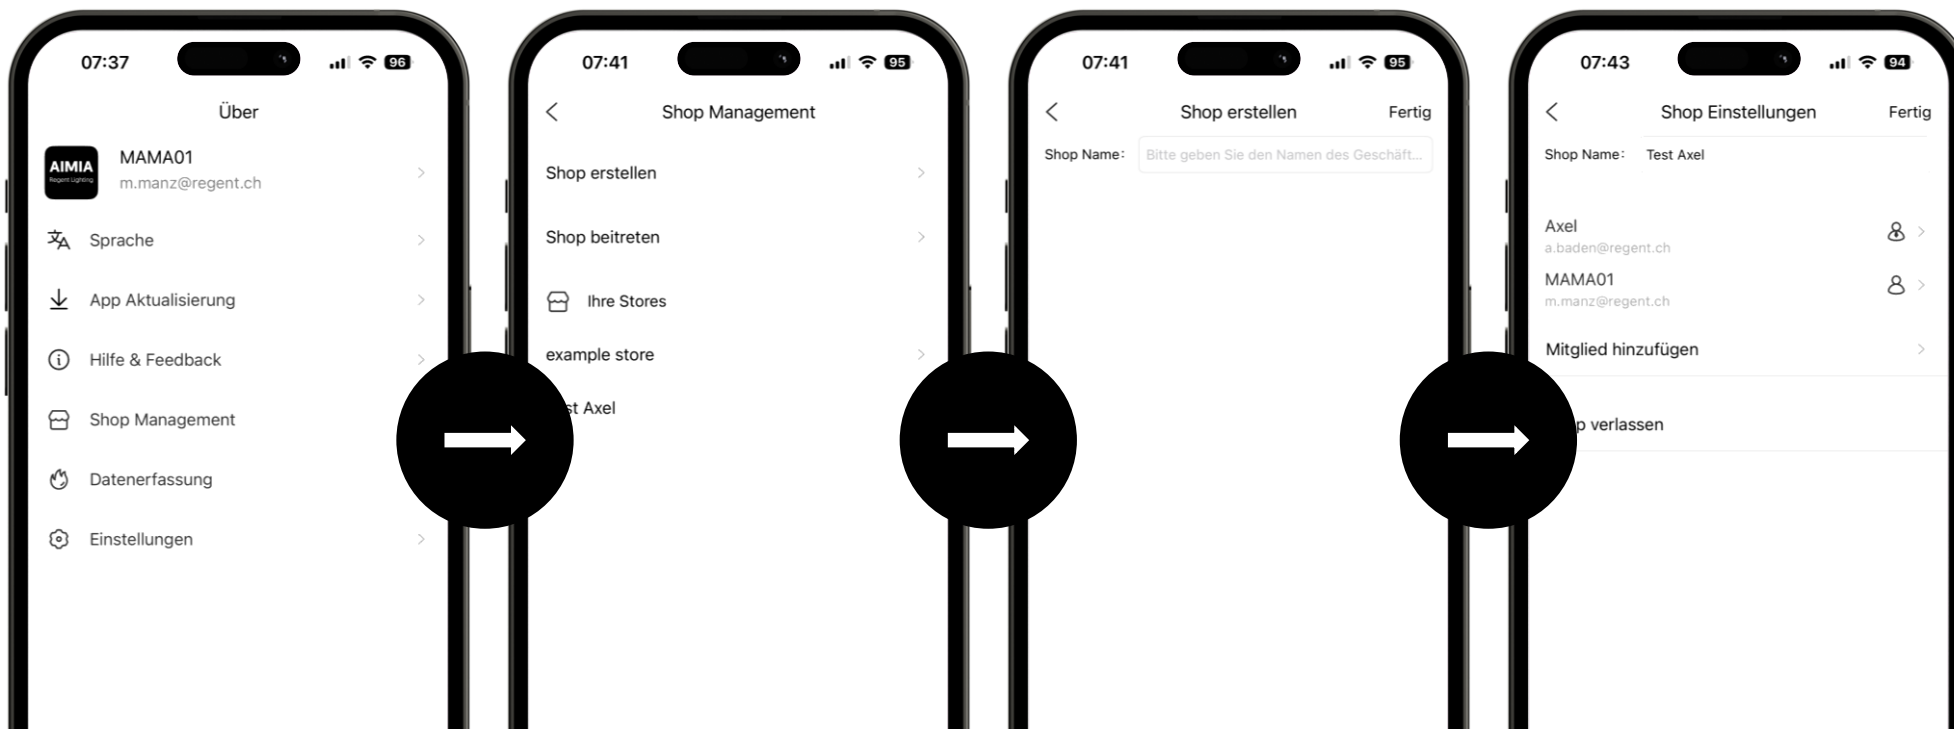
07:37

96

Über

AIMIA
Regent Lighting

MAMA01
m.manz@regent.ch

Sprache

App Aktualisierung

Hilfe & Feedback

Shop Management

Datenerfassung

Einstellungen

07:41

95

Shop Management

Shop erstellen

Shop beitreten

Ihre Stores

example store

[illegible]st Axel

07:41

95

Shop erstellen

Fertig

Shop Name: Bitte geben Sie den Namen des Geschäft...

07:43

94

Shop Einstellungen

Fertig

Shop Name: Test Axel

Axel
a.baden@regent.ch

MAMA01
m.manz@regent.ch

Mitglied hinzufügen

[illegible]p verlassen